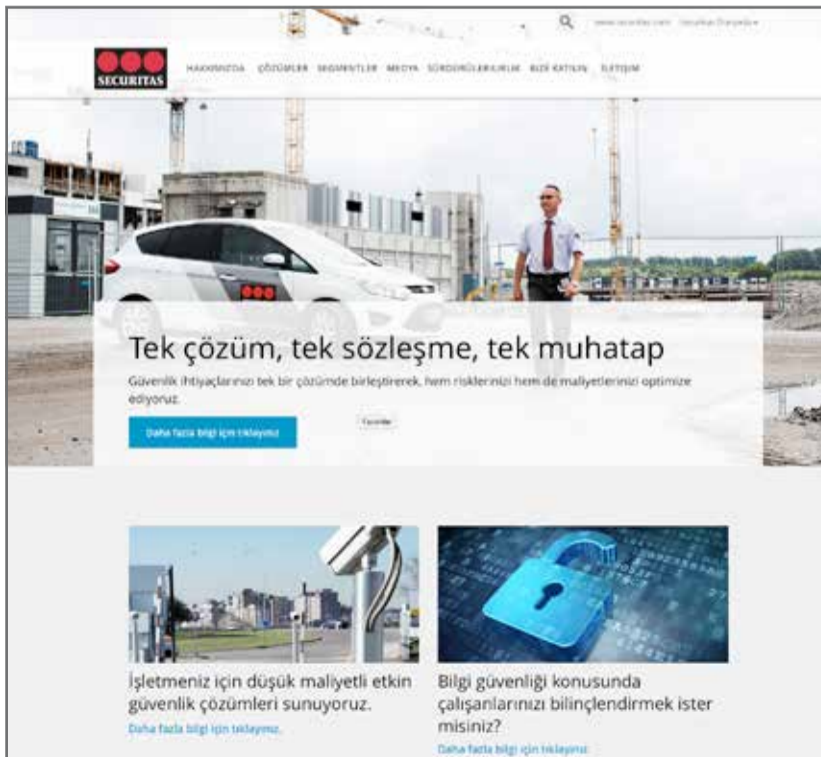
www.securitas.com Securitas Dünyada ▾

SECURITAS

HAKKIMIZDA ÇÖZÜMLER SEGMENTLER MEDYA SÜRDÜRÜLEBİLİRLİK BİZE KATILIN İLETİŞİM

Tek çözüm, tek sözleşme, tek muhatap

Güvenlik ihtiyaçlarınızı tek bir çözümde birleştirerek, hem risklerinizi hem de maliyetlerinizi optimize ediyoruz.

Daha fazla bilgi için tıklayınız

Çözümler

İşletmeniz için düşük maliyetli etkin güvenlik çözümleri sunuyoruz.

Daha fazla bilgi için tıklayınız.

Bilgi güvenliği konusunda çalışanlarınızı bilinçlendirmek ister misiniz?

Daha fazla bilgi için tıklayınız